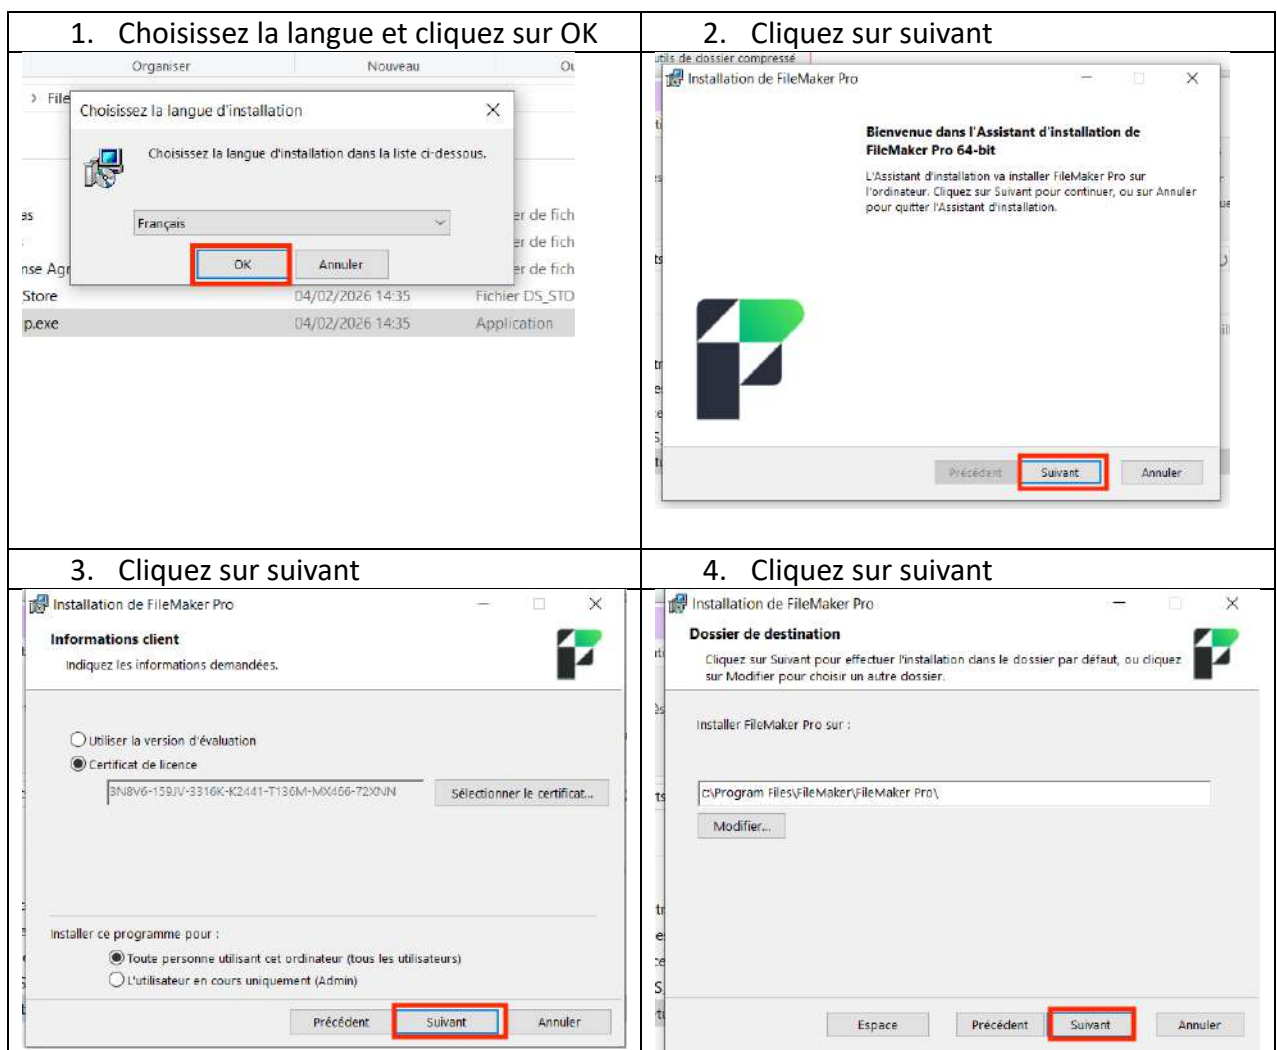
| 1. Choisissez la langue et cliquez sur OK | 2. Cliquez sur suivant |
|---|---|
| Organiser Nouveau Ou<br>› File<br>Choisissez la langue d'installation<br>Choisissez la langue d'installation dans la liste ci-dessous.<br>Français<br>OK Annuler<br>es er de fich<br>er de fich<br>nse Agr er de fich<br>Store 04/02/2026 14:35 Fichier DS_STO<br>p.exe 04/02/2026 14:35 Application | utils de dossier compressé<br>Installation de FileMaker Pro<br>Bienvenue dans l'Assistant d'installation de FileMaker Pro 64-bit<br>L'Assistant d'installation va installer FileMaker Pro sur l'ordinateur. Cliquez sur Suivant pour continuer, ou sur Annuler pour quitter l'Assistant d'installation.<br>Précédent Suivant Annuler |
| 3. Cliquez sur suivant | 4. Cliquez sur suivant |
| Installation de FileMaker Pro<br>Informations client<br>Indiquez les informations demandées.<br>Utiliser la version d'évaluation<br>Certificat de licence<br>3N8V6-159JV-3316K-K2441-T136M-MX466-72XNN Sélectionner le certificat...<br>Installer ce programme pour :<br>Toute personne utilisant cet ordinateur (tous les utilisateurs)<br>L'utilisateur en cours uniquement (Admin)<br>Précédent Suivant Annuler | Installation de FileMaker Pro<br>Dossier de destination<br>Cliquez sur Suivant pour effectuer l'installation dans le dossier par défaut, ou cliquez sur Modifier pour choisir un autre dossier.<br>Installer FileMaker Pro sur :<br>C:\Program Files\FileMaker\FileMaker Pro\<br>Modifier...<br>Espace Précédent Suivant Annuler |